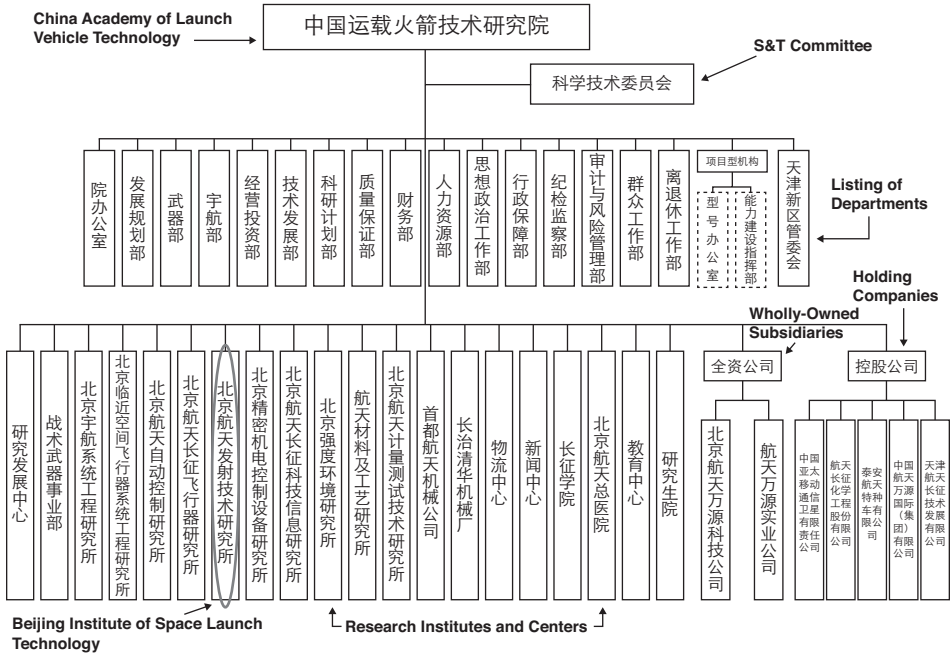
China Academy of Launch Vehicle Technology

中国运载火箭技术研究院

S&T Committee

科学技术委员会

院办公室

发展规划部

武器部

宇航部

经营投资部

技术发展部

科研计划部

质量保证部

财务部

人力资源部

思想政治工作部

行政保障部

纪检监察部

审计与风险管理部

群众工作部

离退休工作部

项目型机构

型号办公室

能力建设指挥部

天津新区管委会

Listing of Departments

Holding Companies

Wholly-Owned Subsidiaries

研究发展中心

战术武器事业部

北京宇航系统工程研究所

北京临近空间飞行器系统工程研究所

北京航天自动控制研究所

北京航天长征飞行器研究所

北京航天发射技术研究所

北京精密机电控制设备研究所

北京航天长征科技信息研究所

北京强度环境研究所

航天材料及工艺研究所

北京航天计量测试技术研究所

首都航天机械公司

长治清华机械厂

物流中心

新闻中心

长征学院

北京航天总医院

教育中心

研究生院

全资公司

北京航天万源科技公司

航天万源实业公司

控股公司

中国亚太移动通信卫星有限责任公司

航天长征化学工程股份有限公司

泰安航天特种车有限公司

中国航天万源国际（集团）有限公司

天津航天长征技术发展有限公司

Beijing Institute of Space Launch Technology

Research Institutes and Centers